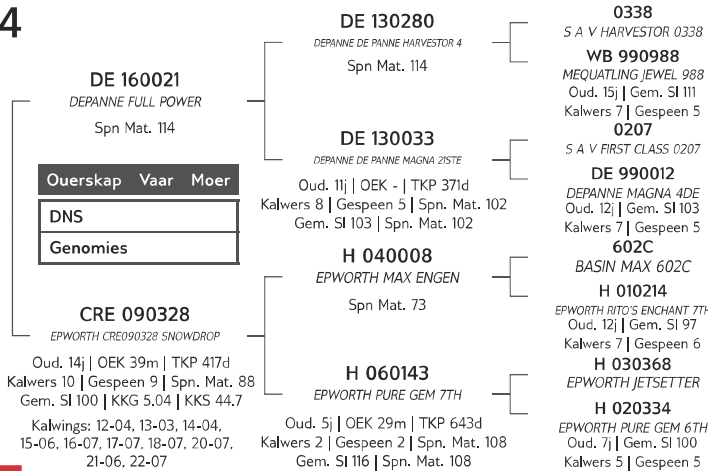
4

DE 160021
DEPANNE FULL POWER
Spn Mat. 114

| Ouerskap | Vaar | Moer |
|---|---|---|
| DNS | | |
| Genomies | | |

CRE 090328
EPWORTH CRE090328 SNOWDROP
Oud. 14j | OEK 39m | TKP 417d
Kalwers 10 | Gespeen 9 | Spn. Mat. 88
Gem. SI 100 | KKG 5.04 | KKS 44.7
Kalwings: 12-04, 13-03, 14-04, 15-06, 16-07, 17-07, 18-07, 20-07, 21-06, 22-07

DE 130280
DEPANNE DE PANNE HARVESTOR 4
Spn Mat. 114

DE 130033
DEPANNE DE PANNE MAGNA 21STE
Oud. 11j | OEK - | TKP 371d
Kalwers 8 | Gespeen 5 | Spn. Mat. 102
Gem. SI 103 | Spn. Mat. 102

H 040008
EPWORTH MAX ENGEN
Spn Mat. 73

H 060143
EPWORTH PURE GEM 7TH
Oud. 5j | OEK 29m | TKP 643d
Kalwers 2 | Gespeen 2 | Spn. Mat. 108
Gem. SI 116 | Spn. Mat. 108

0338
S A V HARVESTOR 0338

WB 990988
MEQUATLING JEWEL 988
Oud. 15j | Gem. SI 111
Kalwers 7 | Gespeen 5

0207
S A V FIRST CLASS 0207

DE 990012
DEPANNE MAGNA 4DE
Oud. 12j | Gem. SI 103
Kalwers 7 | Gespeen 5

602C
BASIN MAX 602C

H 010214
EPWORTH RITO'S ENCHANT 7TH
Oud. 12j | Gem. SI 97
Kalwers 7 | Gespeen 6

H 030368
EPWORTH JETSETTER

H 020334
EPWORTH PURE GEM 6TH
Oud. 7j | Gem. SI 100
Kalwers 5 | Gespeen 5